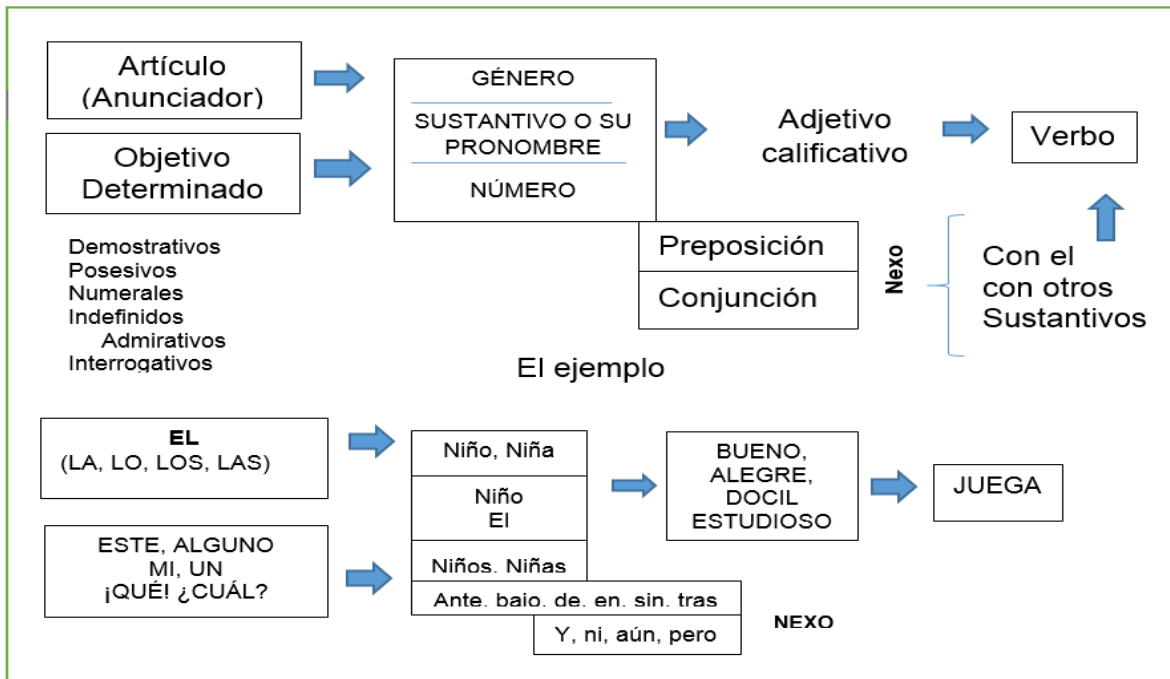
Artículo (Anunciador)

Objetivo Determinado

GÉNERO

SUSTANTIVO O SU PRONOMBRE

NÚMERO

Adjetivo calificativo

Verbo

Demostrativos
Posesivos
Numerales
Indefinidos
Admirativos
Interrogativos

Preposición

Conjunción

Nexo

Con el con otros Sustantivos

El ejemplo

EL
(LA, LO, LOS, LAS)

ESTE, ALGUNO
MI, UN
¡QUÉ! ¿CUÁL?

Niño, Niña

Niño
El

Niños, Niñas

Ante, bajo, de, en, sin, tras

Y, ni, aún, pero

NEXO

BUENO, ALEGRE, DOCIL ESTUDIOSO

JUEGA